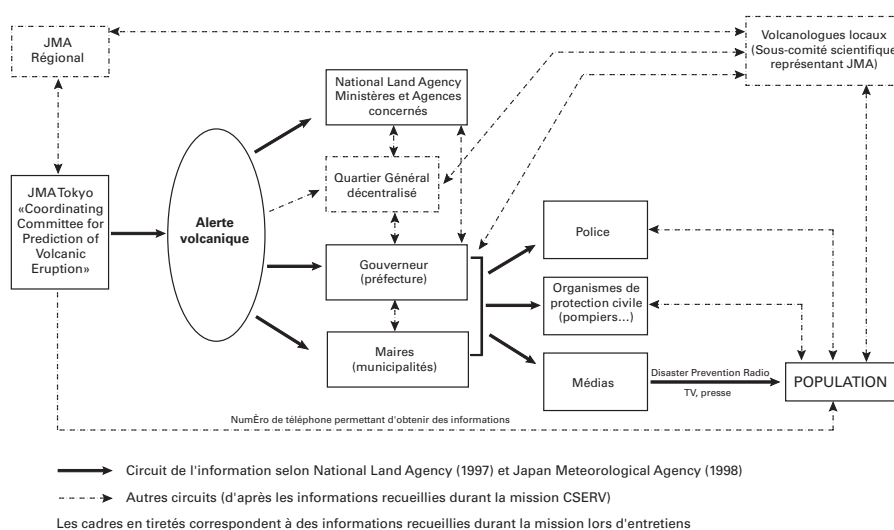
JMA Régional

Volcanologues locaux (Sous-comité scientifique représentant JMA)

National Land Agency Ministères et Agences concernés

Quartier Général décentralisé

JMA Tokyo «Coordinating Committee for Prediction of Volcanic Eruption»

Alerte volcanique

Gouverneur (préfecture)

Maires (municipalités)

Police

Organismes de protection civile (pompiers...)

Médias

Disaster Prevention Radio

TV, presse

POPULATION

NumÈro de téléphone permettant d'obtenir des informations

Circuit de l'information selon National Land Agency (1997) et Japan Meteorological Agency (1998)

Autres circuits (d'après les informations recueillies durant la mission CSERV)

Les cadres en tiretés correspondent à des informations recueillies durant la mission lors d'entretiens